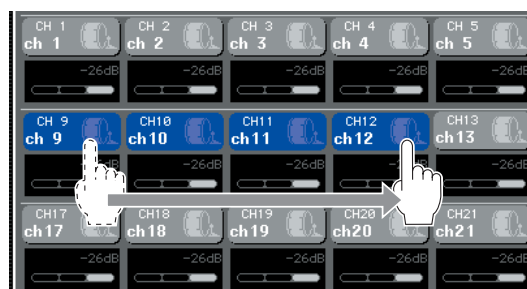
CH 1
ch 1
-26dB
CH 2
ch 2
-26dB
CH 3
ch 3
-26dB
CH 4
ch 4
-26dB
CH 5
ch 5
-26dB

CH 9
ch 9
dB
CH10
ch10
-26dB
CH11
ch11
-26dB
CH12
ch12
-26dB
CH13
ch13

CH17
ch17
-26dB
CH18
ch18
-26dB
CH19
ch19
-26dB
CH20
ch20
-26dB
CH21
ch21
-26dB